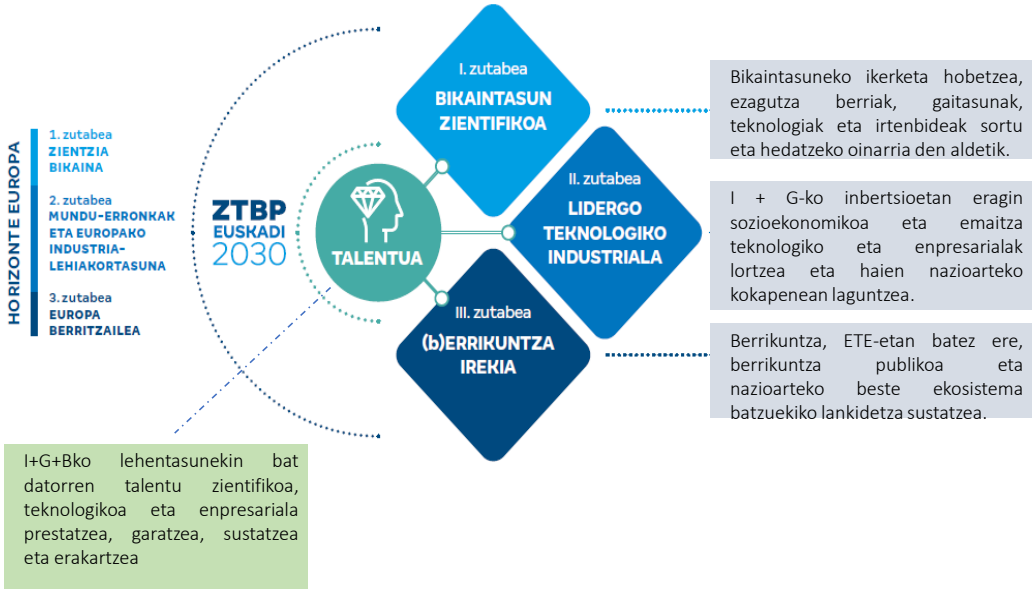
HORIZONTE EUROPA

1. zutabea
ZIENTZIA BIKAINA

2. zutabea
MUNDU-ERRONKAK ETA EUROPAKO INDUSTRIA-LEHIAKORTASUNA

3. zutabea
EUROPA BERRITZAILEA

ZTBP EUSKADI 2030

TALENTUA

I. zutabea
BIKAINTASUN ZIENTIFIKOA

II. zutabea
LIDERGO TEKNOLOGIKO INDUSTRIALA

III. zutabea
(b)ERRIKUNTZA IREKIA

Bikaintasuneko ikerketa hobetzea, ezagutza berriak, gaitasunak, teknologiak eta irtenbideak sortu eta hedatzeko oinarria den aldetik.

I + G-ko inbertsioetan eragin sozioekonomikoa eta emaitza teknologiko eta enpresarialak lortzea eta haien nazioarteko kokapenean laguntzea.

Berrikuntza, ETE-etan batez ere, berrikuntza publikoa eta nazioarteko beste ekosistema batzuekiko lankidetza sustatzea.

I+G+Bko lehentasunekin bat datorren talentu zientifikoa, teknologikoa eta enpresariala prestatzea, garatzea, sustatzea eta erakartzea